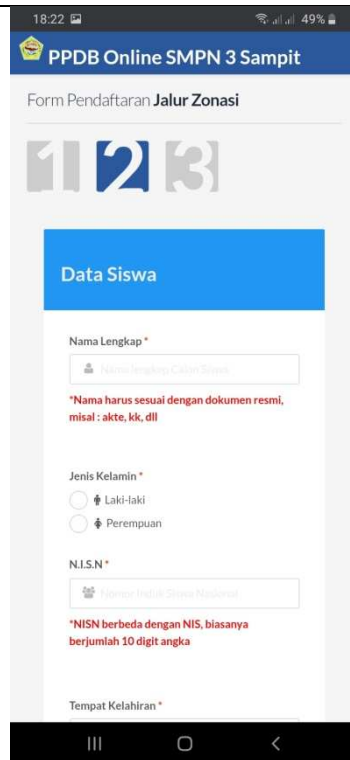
18:22

49%

PPDB Online SMPN 3 Sampit

Form Pendaftaran **Jalur Zonasi**

1 2 3

Data Siswa

Nama Lengkap *

Nama lengkap Calon Siswa

*Nama harus sesuai dengan dokumen resmi, misal : akte, kk, dll

Jenis Kelamin *

Laki-laki

Perempuan

N.I.S.N *

Nomor Induk Siswa Nasional

*NISN berbeda dengan NIS, biasanya berjumlah 10 digit angka

Tempat Kelahiran *